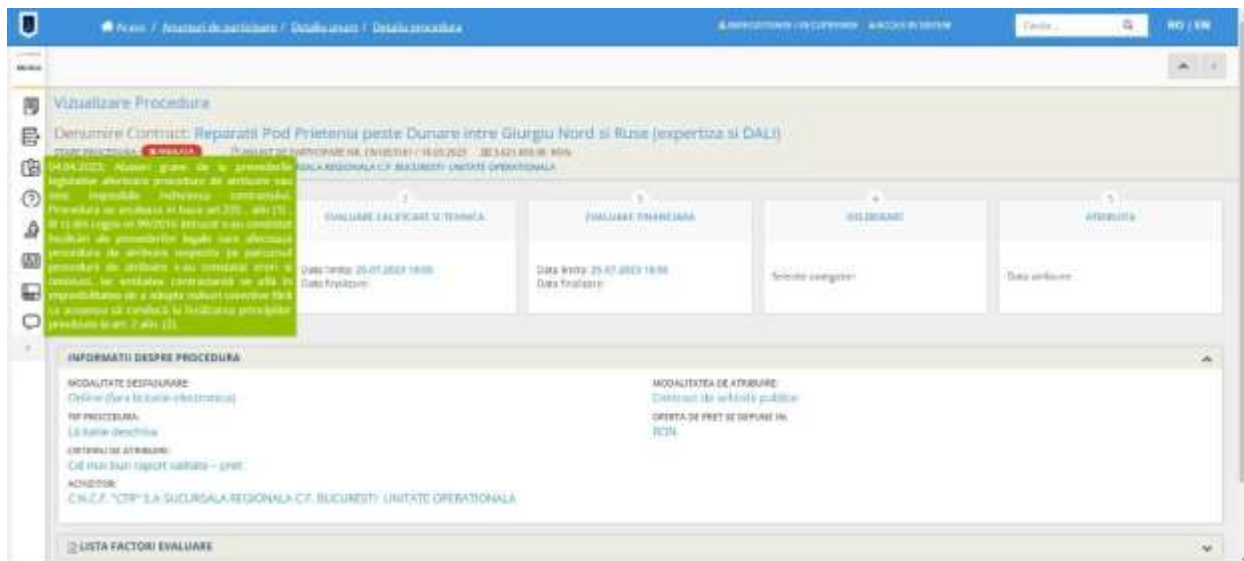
Acasa / Anunturi de participare / Detalii anunt / Detalii procedura

INREGISTRARE OPERATOR ACCES IN SISTEM

Cauta...

RO | EN

Meniu

Vizualizare Procedura

Denumire Contract: Reparatii Pod Prietenia peste Dunare intre Giurgiu Nord si Ruse (expertiza si DALI)

STARE PROCEDURA: ANULATA

ANUNT DE PARTICIPARE NR. CN1053181 / 18.05.2023 3813.621,80 RON

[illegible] SUCURSALA REGIONALA C.F. BUCURESTI UNITATE OPERATIONALA

04.04.2023: Abateri grave de la prevederile legislative afecteaza procedura de atribuire sau este imposibila incheierea contractului. Procedura se anuleaza in baza art.212 , alin (1) , lit c) din Legea nr.98/2016 intrucat s-au constatat incalcari ale prevederilor legale care afecteaza procedura de atribuire respectiv pe parcursul procedurii de atribuire s-au constatat erori si omisiuni, iar entitatea contractanta se afla in imposibilitatea de a adopta masuri corective fara ca acestea sa conduca la incalcarea principiilor prevazute la art. 2 alin. (2).

2 EVALUARE CALIFICARE SI TEHNICA
Data limita: 25.07.2023 18:00
Data finalizare:

3 EVALUARE FINANCIARA
Data limita: 25.07.2023 18:00
Data finalizare:

4 DELIBERARE
Selectie castigator:

5 ATRIBUITA
Data atribuire:

INFORMATII DESPRE PROCEDURA

MODALITATE DESFASURARE:
Online (fara licitatie electronica)

MODALITATEA DE ATRIBUIRE:
Contract de servicii publice

TIP PROCEDURA:
Licitatie deschisa

OFERTA DE PRET SE DEPUNE IN:
RON

CRITERIU DE ATRIBUIRE:
Cel mai bun raport calitate – pret

ACHIZITOR:
C.N.C.F. "CFR" S.A SUCURSALA REGIONALA C.F. BUCURESTI UNITATE OPERATIONALA

LISTA FACTORI EVALUARE